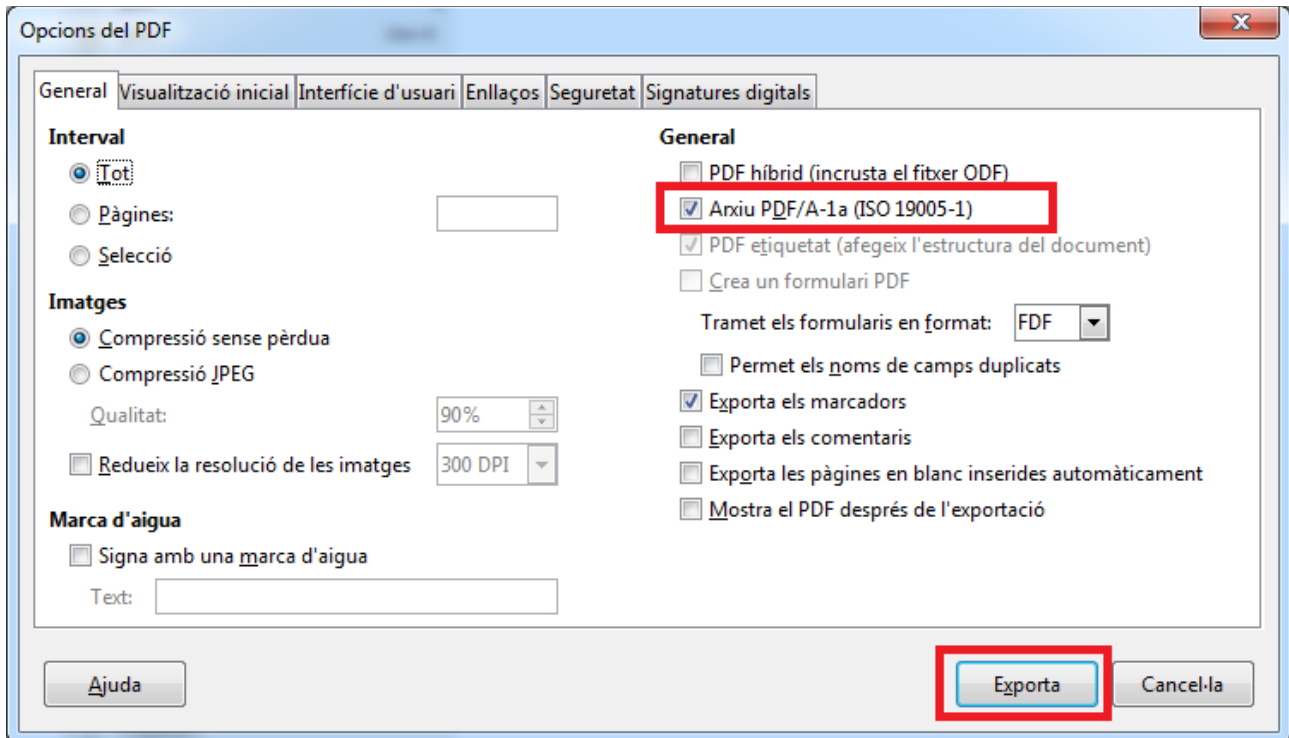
Opcions del PDF

General | Visualització inicial | Interfície d'usuari | Enllaços | Seguretat | Signatures digitals

Interval
Tot
Pàgines:
Selecció

Imatges
Compressió sense pèrdua
Compressió JPEG
Qualitat: 90%
Redueix la resolució de les imatges 300 DPI

Marca d'aigua
Signa amb una marca d'aigua
Text:

General
PDF híbrid (incrusta el fitxer ODF)
Arxiu PDF/A-1a (ISO 19005-1)
PDF etiquetat (afegeix l'estructura del document)
Crea un formulari PDF
Tramet els formularis en format: FDF
Permet els noms de camps duplicats
Exporta els marcadors
Exporta els comentaris
Exporta les pàgines en blanc inserides automàticament
Mostra el PDF després de l'exportació

Ajuda
Exporta
Cancel·la